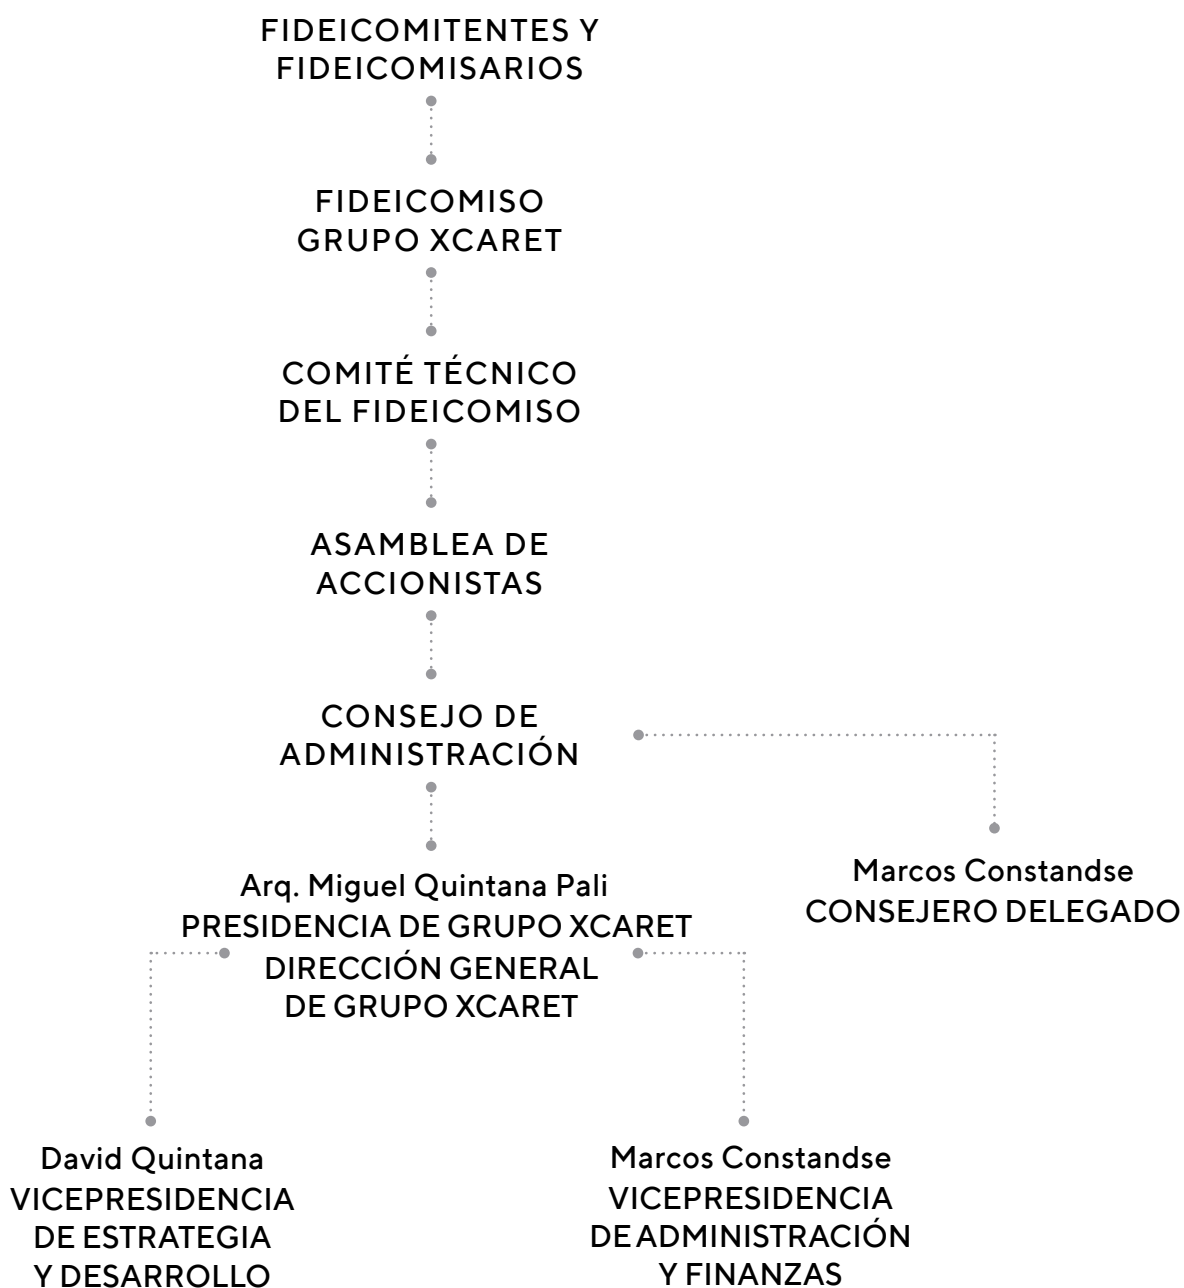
FIDEICOMITENTES Y FIDEICOMISARIOS

FIDEICOMISO GRUPO XCARET

COMITÉ TÉCNICO DEL FIDEICOMISO

ASAMBLEA DE ACCIONISTAS

CONSEJO DE ADMINISTRACIÓN

Marcos Constandse
CONSEJERO DELEGADO

Arq. Miguel Quintana Pali
PRESIDENCIA DE GRUPO XCARET
DIRECCIÓN GENERAL DE GRUPO XCARET

David Quintana
VICEPRESIDENCIA DE ESTRATEGIA Y DESARROLLO

Marcos Constandse
VICEPRESIDENCIA DE ADMINISTRACIÓN Y FINANZAS